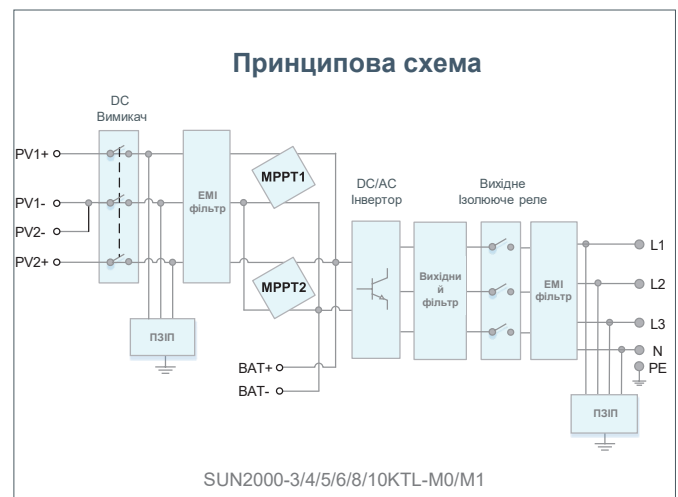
Принципова схема

DC Вимикач

PV1+

PV1-

PV2-

PV2+

EMI фільтр

MPPT1

MPPT2

ПЗІП

BAT+

BAT-

DC/AC Інвертор

Вихідне Ізолююче реле

Вихідни й фільтр

EMI фільтр

L1

L2

L3

N

PE

ПЗІП

SUN2000-3/4/5/6/8/10KTL-M0/M1